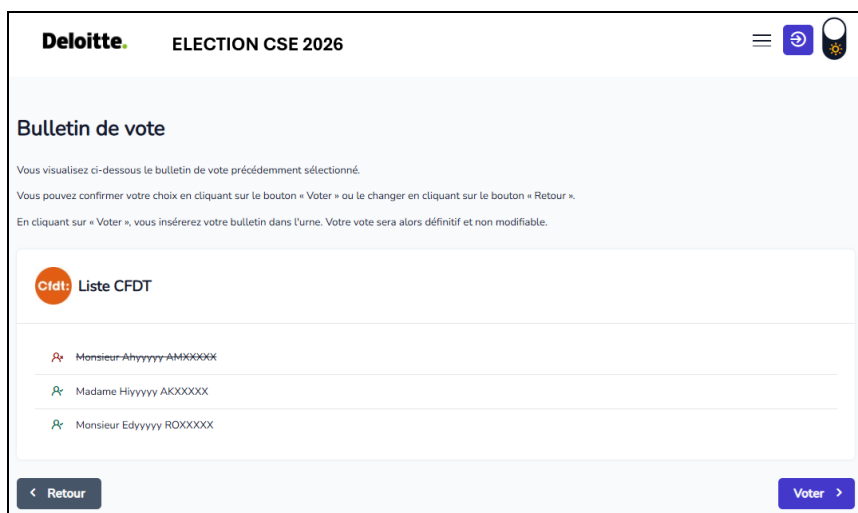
Deloitte. ELECTION CSE 2026

Bulletin de vote

Vous visualisez ci-dessous le bulletin de vote précédemment sélectionné.

Vous pouvez confirmer votre choix en cliquant sur le bouton « Voter » ou le changer en cliquant sur le bouton « Retour ».

En cliquant sur « Voter », vous insérerez votre bulletin dans l'urne. Votre vote sera alors définitif et non modifiable.

Cfdt: Liste CFDT

~~Monsieur Ahyyyyy AMXXXXX~~

Madame Hiyyyyy AKXXXXX

Monsieur Edyyyyy ROXXXXX

< Retour

Voter >